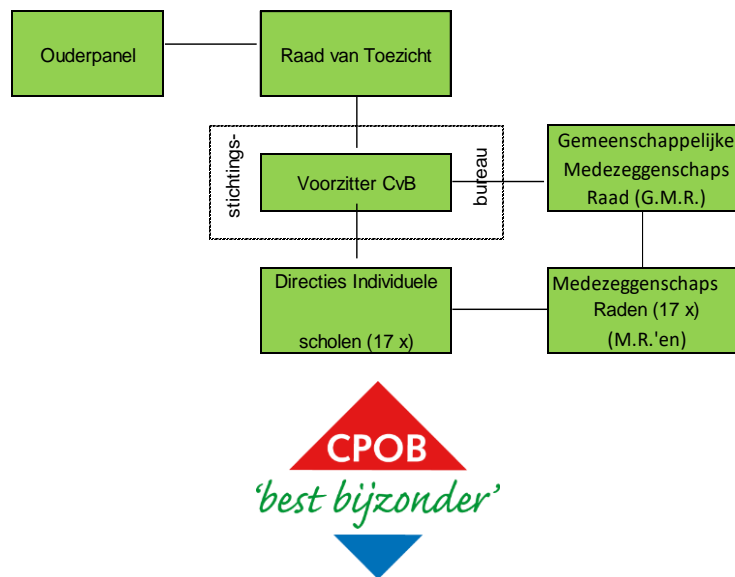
Ouderpanel

Raad van Toezicht

stichtings-

Voorzitter CvB

bureau

Gemeenschappelijke Medezeggenschaps Raad (G.M.R.)

Directies Individuele

scholen (17 x)

Medezeggenschaps Raden (17 x) (M.R.'en)

CPOB

'best bijzonder'